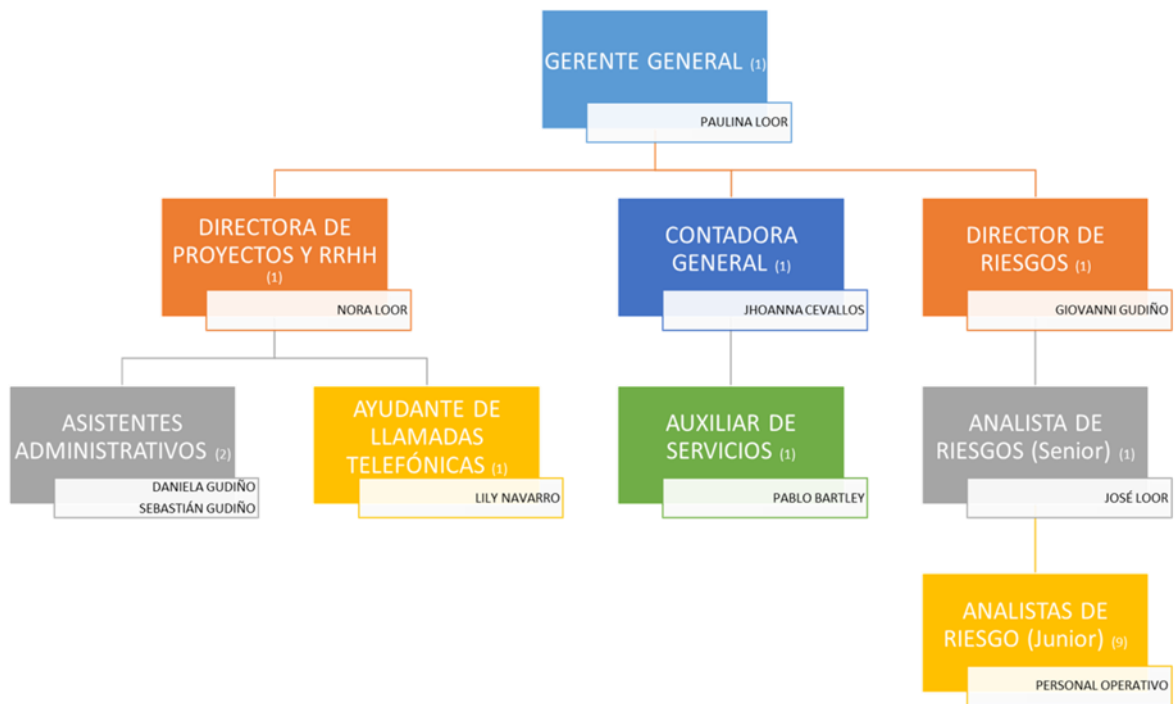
GERENTE GENERAL (1)
PAULINA LOOR

DIRECTORA DE PROYECTOS Y RRHH (1)
NORA LOOR

CONTADORA GENERAL (1)
JHOANNA CEVALLOS

DIRECTOR DE RIESGOS (1)
GIOVANNI GUDIÑO

ASISTENTES ADMINISTRATIVOS (2)
DANIELA GUDIÑO
SEBASTIÁN GUDIÑO

AYUDANTE DE LLAMADAS TELEFÓNICAS (1)
LILY NAVARRO

AUXILIAR DE SERVICIOS (1)
PABLO BARTLEY

ANALISTA DE RIESGOS (Senior) (1)
JOSÉ LOOR

ANALISTAS DE RIESGO (Junior) (9)
PERSONAL OPERATIVO